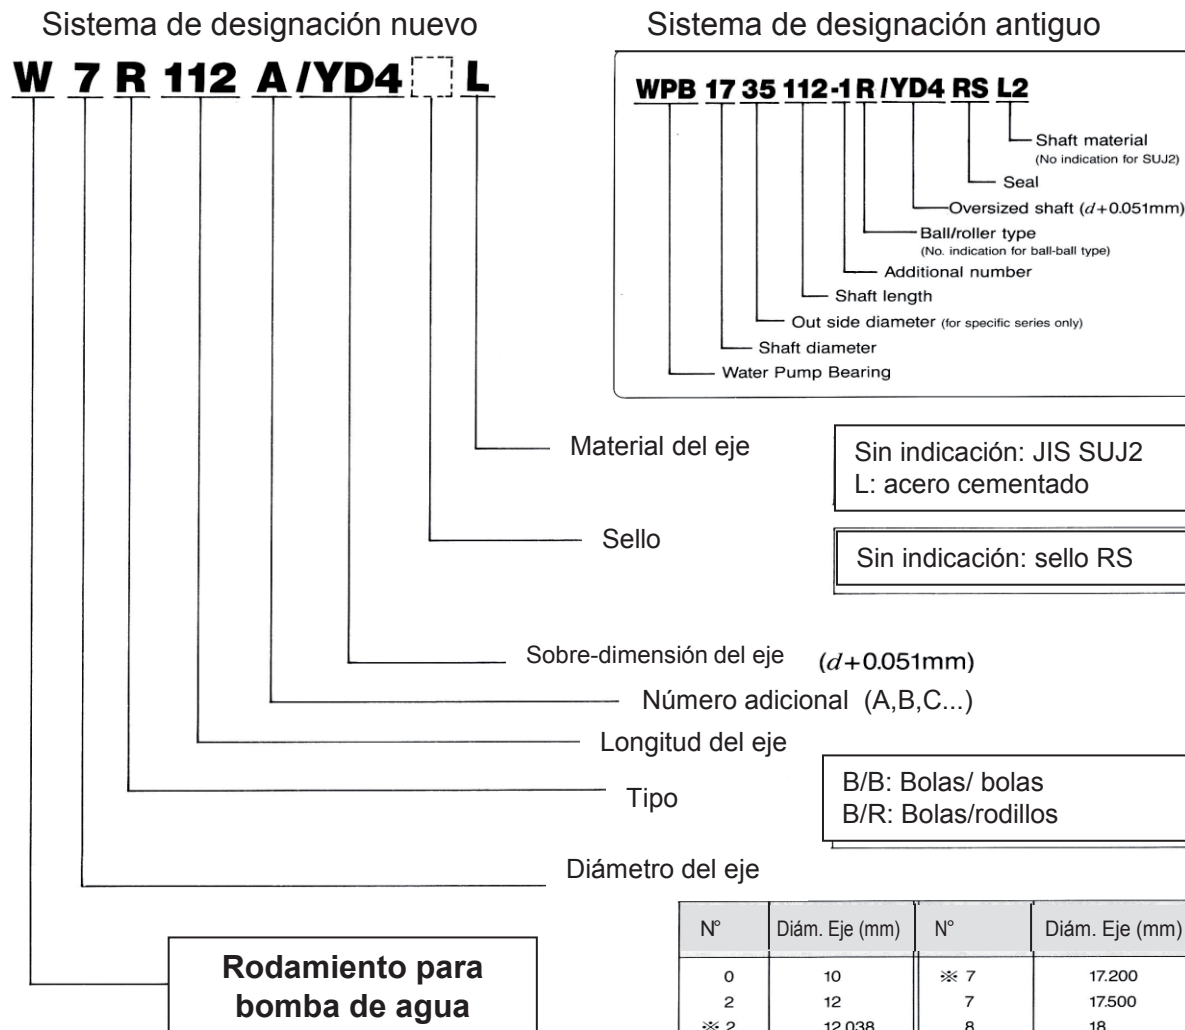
Sistema de designación nuevo

W 7 R 112 A /YD4 L

Sistema de designación antiguo

WPB 17 35 112-1 R /YD4 RS L2

Shaft material
(No indication for SUJ2)
Seal
Oversized shaft ($d$+0.051mm)
Ball/roller type
(No. indication for ball-ball type)
Additional number
Shaft length
Out side diameter (for specific series only)
Shaft diameter
Water Pump Bearing

Material del eje

Sin indicación: JIS SUJ2
L: acero cementado

Sello

Sin indicación: sello RS

Sobre-dimensión del eje ($d$+0.051mm)

Número adicional (A,B,C...)

Longitud del eje

Tipo

B/B: Bolas/ bolas
B/R: Bolas/rodillos

Diámetro del eje

Rodamiento para bomba de agua

| N° | Diám. Eje (mm) | N° | Diám. Eje (mm) |
|---|---|---|---|
| 0 | 10 | ※ 7 | 17.200 |
| 2 | 12 | 7 | 17.500 |
| ※ 2 | 12.038 | 8 | 18 |